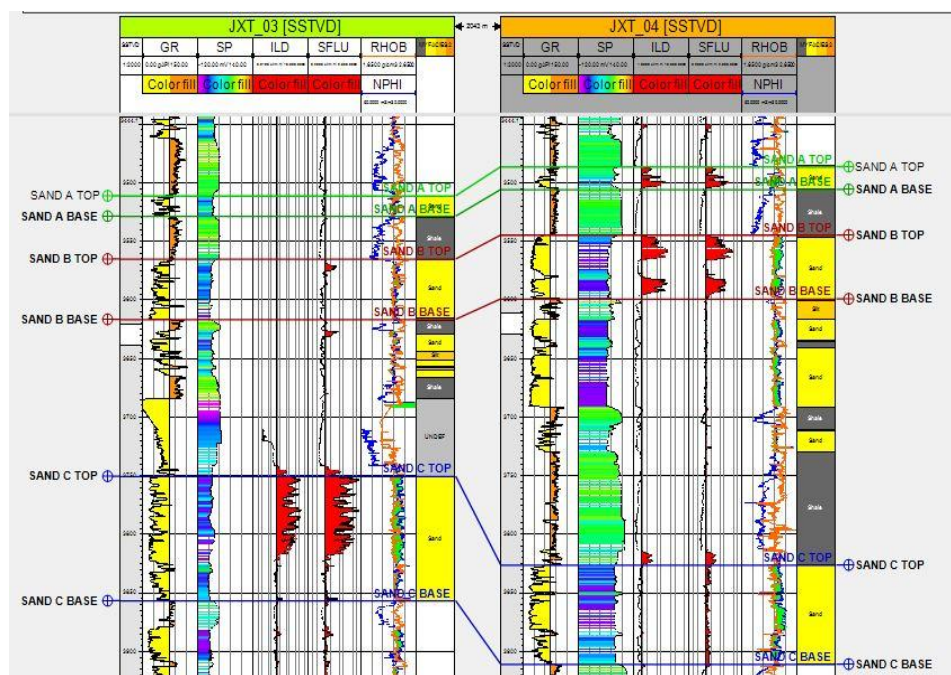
JXT_03 [SSTVD]

2043 m

JXT_04 [SSTVD]

SSTVD GR SP ILD SFLU RHOB FACIES

1:3000 0.00 gAPI 150.00 -120.00 mV 140.00 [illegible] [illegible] 1.6500 g/cm3 2.6500

Color fill Color fill Color fill Color fill NPHI

SSTVD GR SP ILD SFLU RHOB FACIES

1:3000 0.00 gAPI 150.00 -120.00 mV 140.00 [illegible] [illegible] 1.6500 g/cm3 2.6500

Color fill Color fill Color fill Color fill NPHI

SAND A TOP

SAND A BASE

SAND B TOP

SAND B BASE

SAND C TOP

SAND C BASE

SAND A TOP

SAND A BASE

SAND B TOP

SAND B BASE

SAND C TOP

SAND C BASE

Shale
Sand
Shale
Sand
Silt
Shale
UNDEF
Sand

SAND A TOP

SAND A BASE

SAND B TOP

SAND B BASE

SAND C TOP

SAND C BASE

Sand
Shale
Sand
Silt
Sand
Sand
Shale
Sand
Shale
Sand

SAND A TOP

SAND A BASE

SAND B TOP

SAND B BASE

SAND C TOP

SAND C BASE